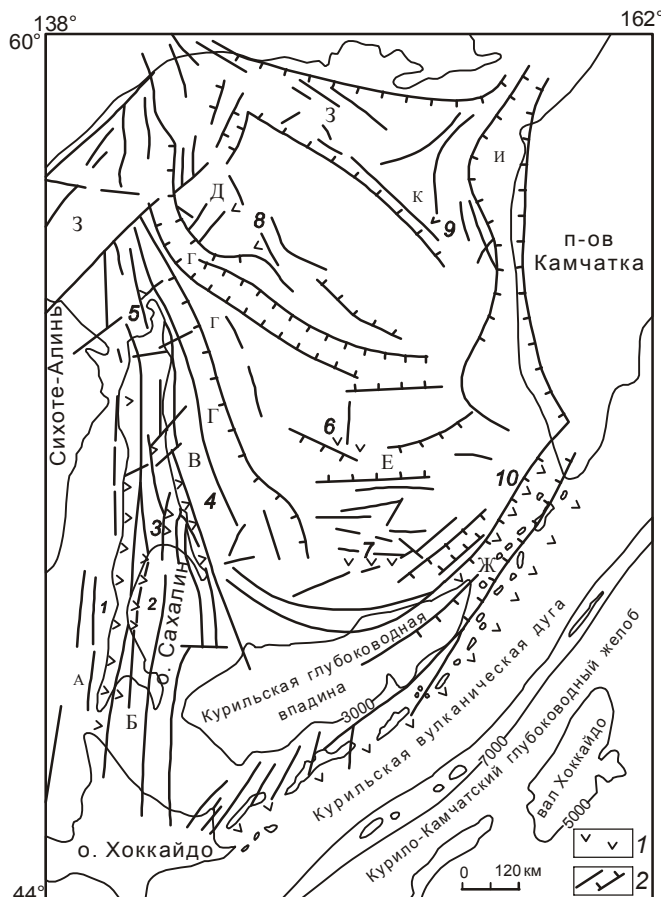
138°
162°
60°
З
З
Д
8
К
9
И
п-ов Камчатка
Г
Г
5
Сихоте-Алинь
Г
В
6
Е
4
10
3
7
о. Сахалин
Ж
1
2
А
Б
Курильская глубоководная впадина
3000
Курильская вулканическая дуга
7000
Курило-Камчатский глубоководный желоб
вал Хоккайдо
5000
о. Хоккайдо
0
120 км
1
2
44°